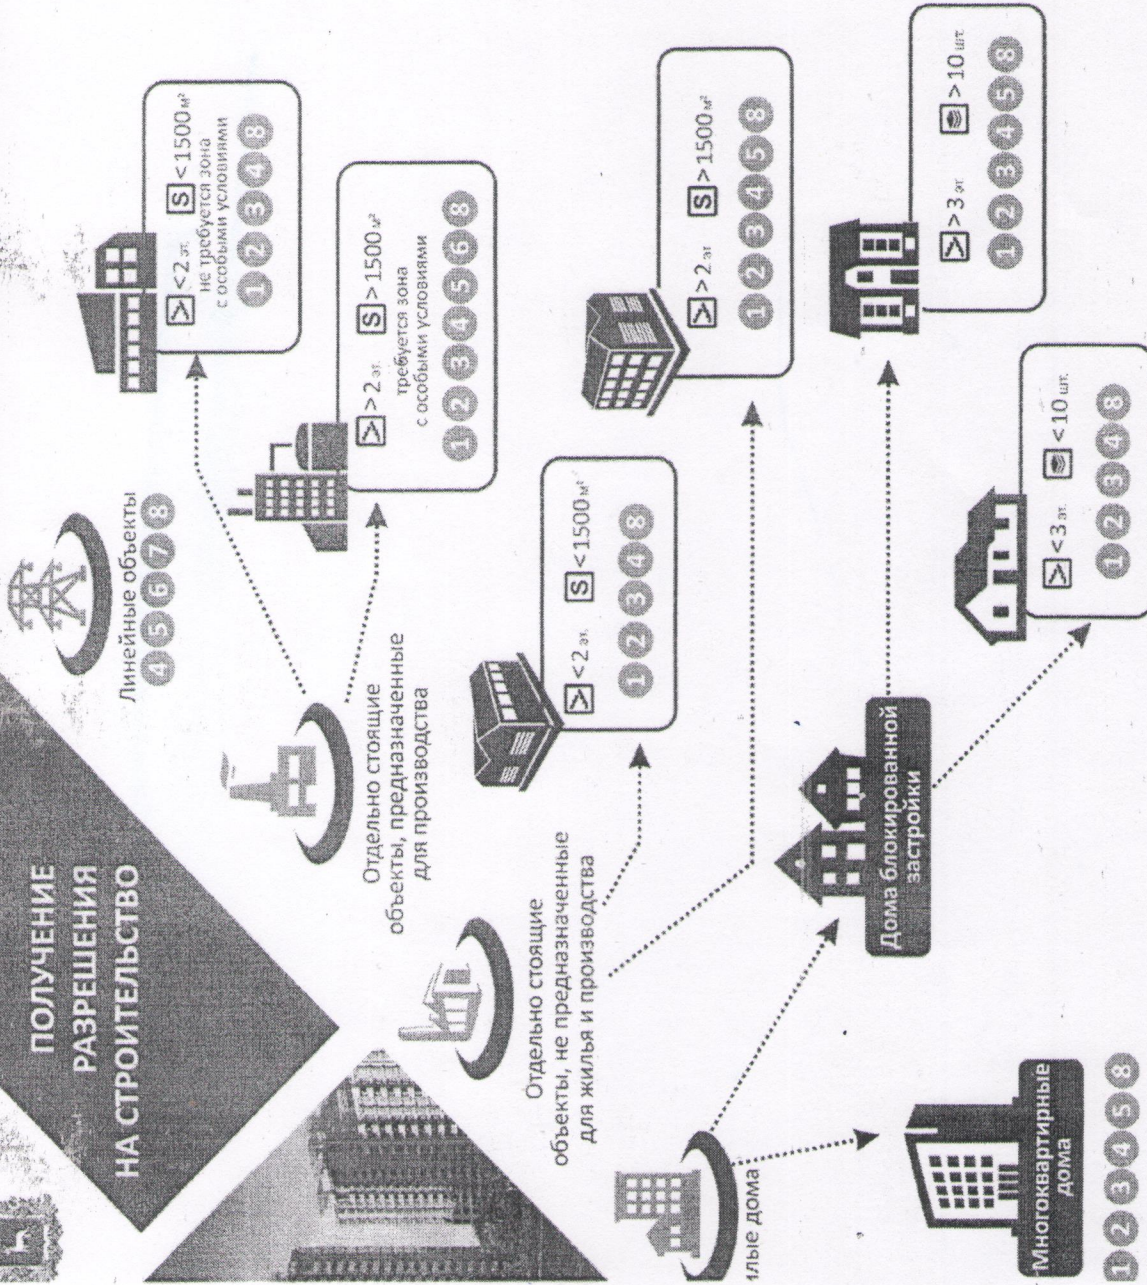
ПОЛУЧЕНИЕ РАЗРЕШЕНИЯ НА СТРОИТЕЛЬСТВО

Линейные объекты
4 5 6 7 8

Отдельно стоящие объекты, предназначенные для производства

< 2 эт. S < 1500 м²
не требуется зона с особыми условиями
1 2 3 4 8

> 2 эт. S > 1500 м²
требуется зона с особыми условиями
1 2 3 4 5 6 8

Отдельно стоящие объекты, не предназначенные для жилья и производства

< 2 эт. S < 1500 м²
1 2 3 4 8

> 2 эт. S > 1500 м²
1 2 3 4 5 8

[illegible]лые дома

Дома блокированной застройки

> 3 эт. > 10 шт.
1 2 3 4 5 8

< 3 эт. < 10 шт.
1 2 3 4 8

Многоквартирные дома
1 2 3 4 5 8